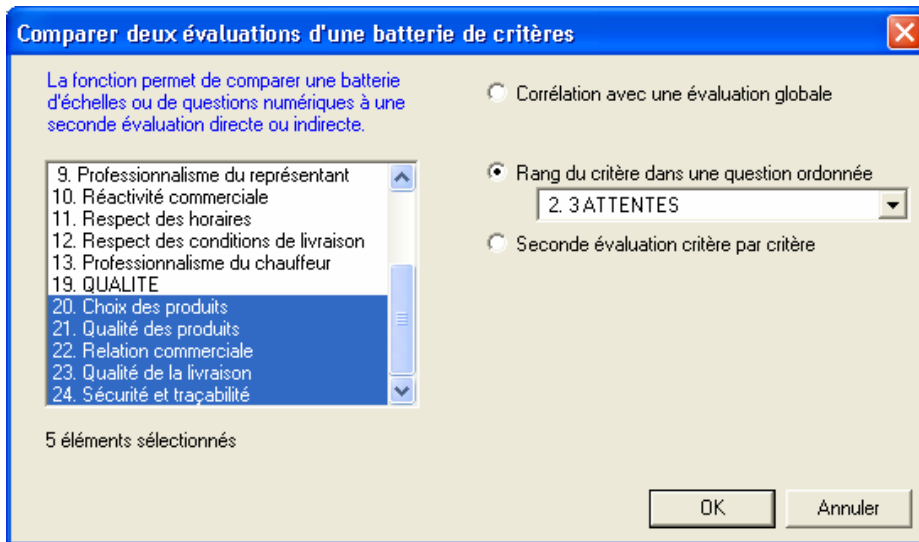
Comparer deux évaluations d'une batterie de critères

La fonction permet de comparer une batterie d'échelles ou de questions numériques à une seconde évaluation directe ou indirecte.

9. Professionnalisme du représentant
10. Réactivité commerciale
11. Respect des horaires
12. Respect des conditions de livraison
13. Professionnalisme du chauffeur
19. QUALITE
20. Choix des produits
21. Qualité des produits
22. Relation commerciale
23. Qualité de la livraison
24. Sécurité et traçabilité

5 éléments sélectionnés

Corrélation avec une évaluation globale

Rang du critère dans une question ordonnée

2. 3 ATTENTES

Seconde évaluation critère par critère

OK

Annuler